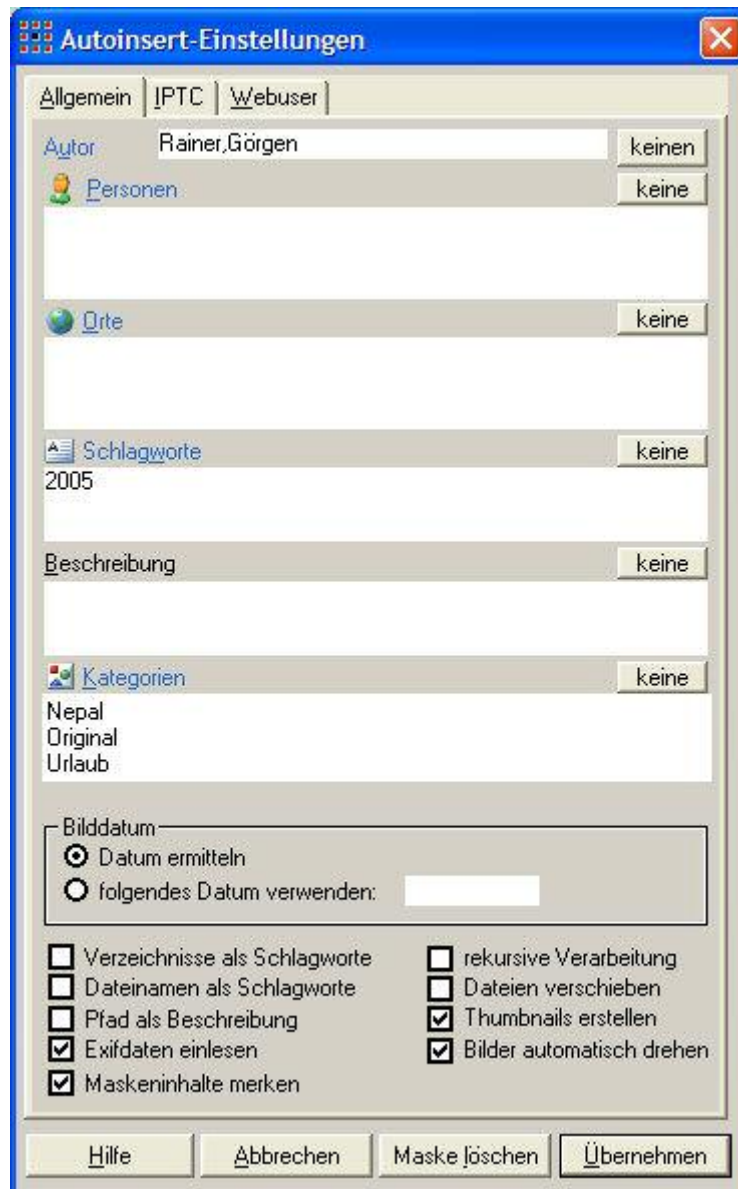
Autoinsert-Einstellungen

Allgemein | IPTC | Webuser

Autor Rainer,Görgen keinen

Personen keine

Orte keine

Schlagworte keine
2005

Beschreibung keine

Kategorien keine
Nepal
Original
Urlaub

Bilddatum
Datum ermitteln
folgendes Datum verwenden:

Verzeichnisse als Schlagworte
Dateinamen als Schlagworte
Pfad als Beschreibung
Exifdaten einlesen
Maskeninhalte merken

rekursive Verarbeitung
Dateien verschieben
Thumbnails erstellen
Bilder automatisch drehen

Hilfe Abbrechen Maske löschen Übernehmen